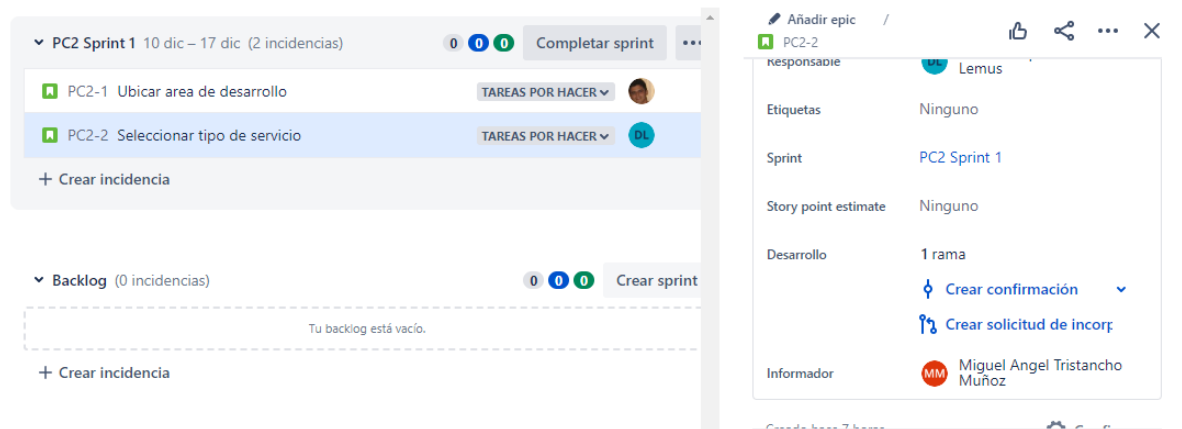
PC2 Sprint 1 10 dic – 17 dic (2 incidencias) 0 0 0 Completar sprint •••

PC2-1 Ubicar area de desarrollo TAREAS POR HACER

PC2-2 Seleccionar tipo de servicio TAREAS POR HACER DL

+ Crear incidencia

Backlog (0 incidencias) 0 0 0 Crear sprint

Tu backlog está vacío.

+ Crear incidencia

Añadir epic / PC2-2

Responsable DL Lemus

Etiquetas Ninguno

Sprint PC2 Sprint 1

Story point estimate Ninguno

Desarrollo 1 rama

Crear confirmación

Crear solicitud de incorp

Informador MM Miguel Angel Tristancho Muñoz

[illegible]